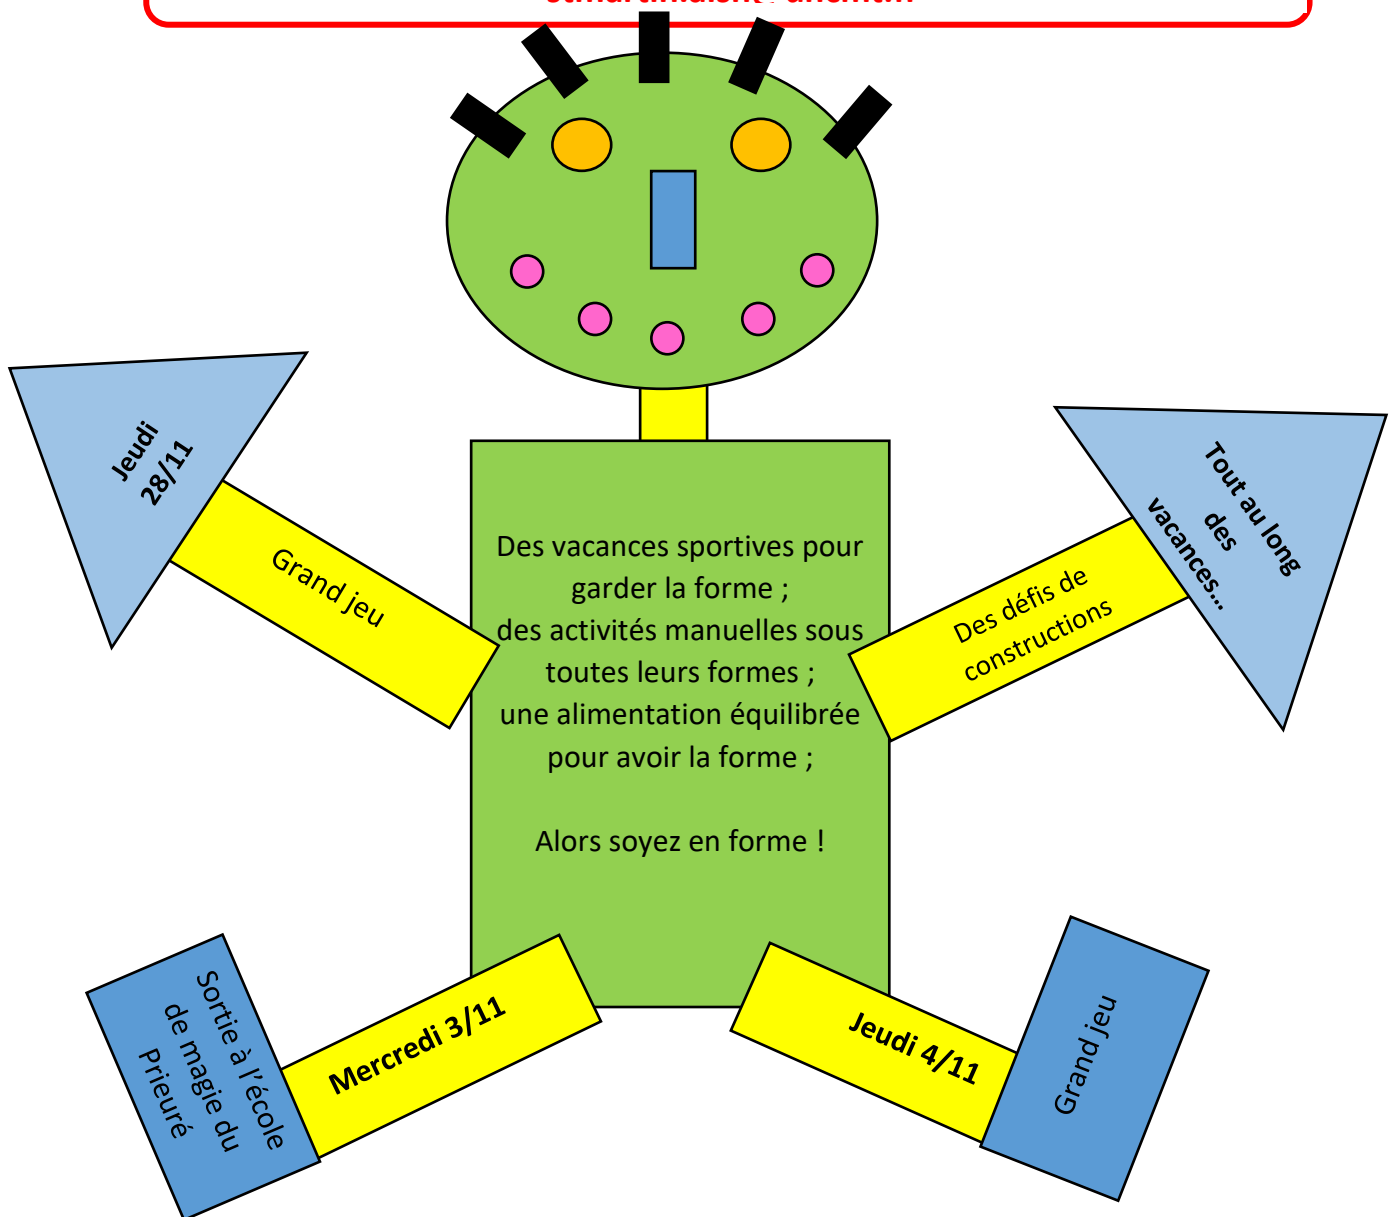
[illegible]

Jeudi 28/11

Grand jeu

Des vacances sportives pour garder la forme ; des activités manuelles sous toutes leurs formes ; une alimentation équilibrée pour avoir la forme ;

Alors soyez en forme !

Tout au long des vacances…

Des défis de constructions

Sortie à l'école de magie du Prieuré

Mercredi 3/11

Jeudi 4/11

Grand jeu